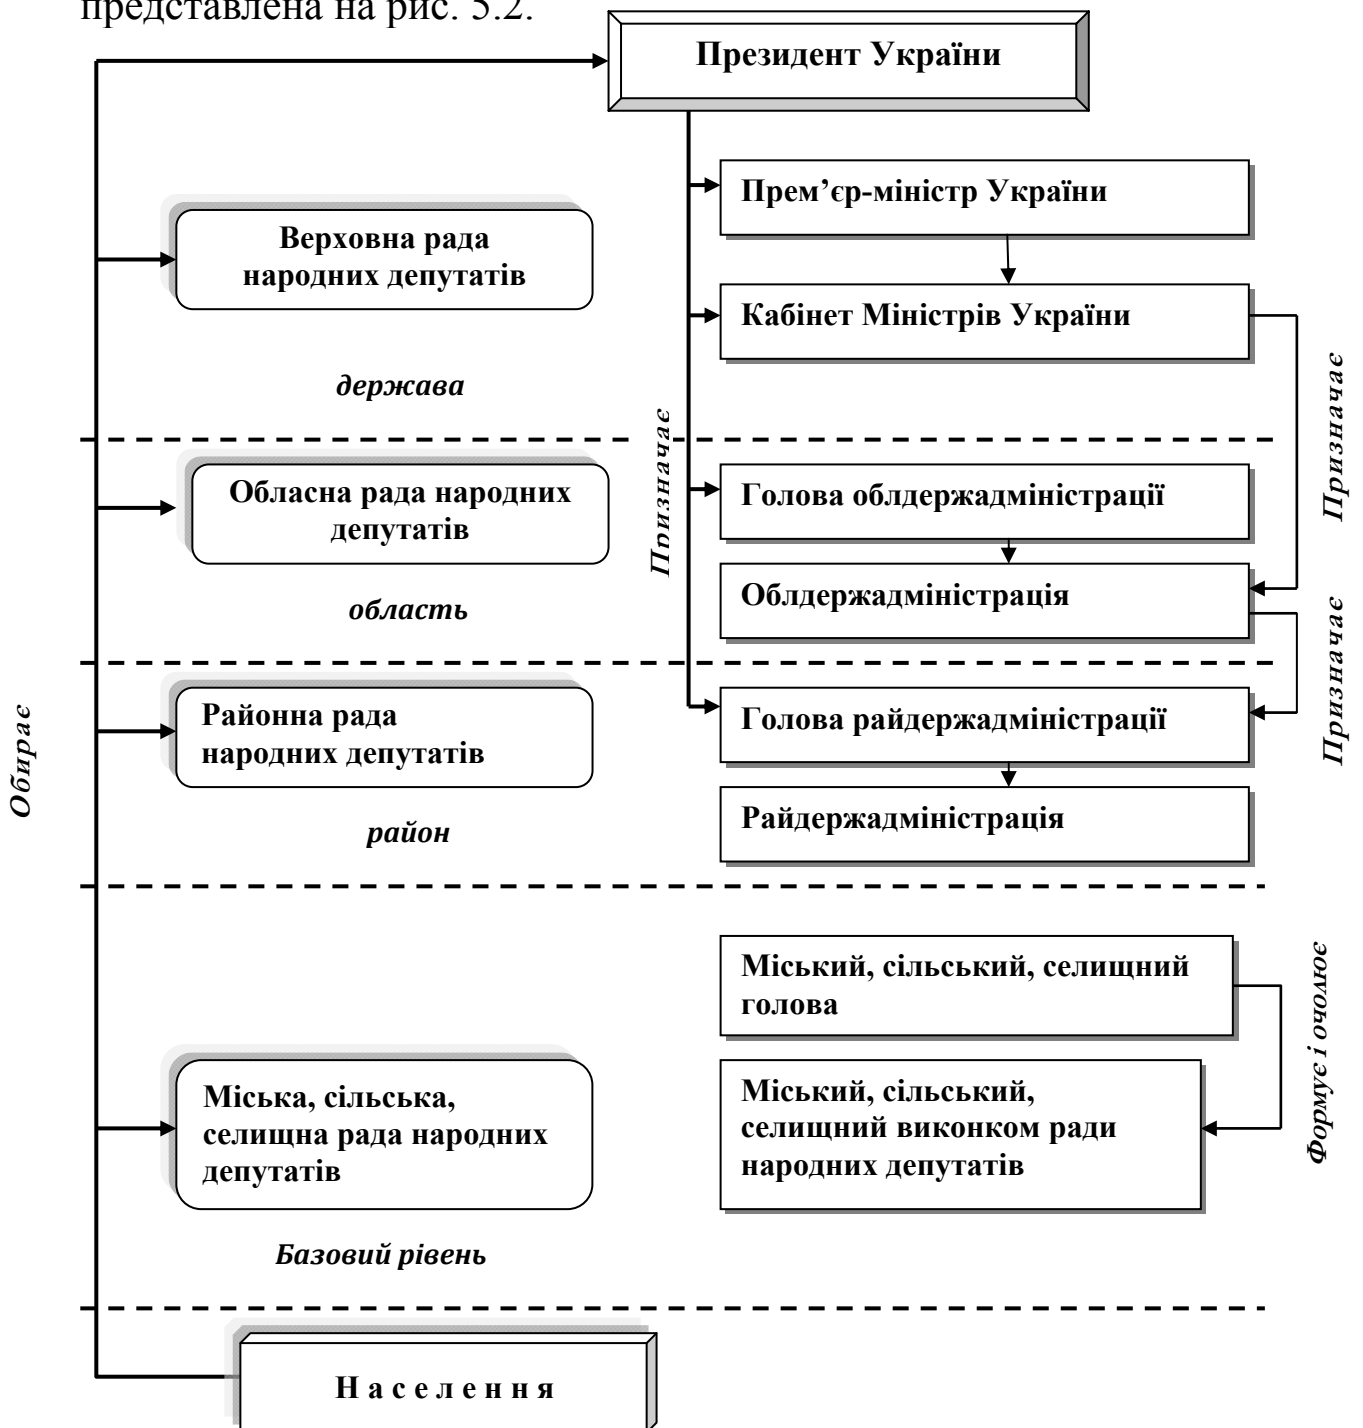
представлена на рис. 5.2.

Президент України

Прем’єр-міністр України

Верховна рада народних депутатів

Кабінет Міністрів України

Призначає

держава

Призначає

Обласна рада народних депутатів

Голова облдержадміністрації

Облдержадміністрація

Призначає

область

Обирає

Районна рада народних депутатів

Голова райдержадміністрації

Райдержадміністрація

район

Міський, сільський, селищний голова

Формує і очолює

Міська, сільська, селищна рада народних депутатів

Міський, сільський, селищний виконком ради народних депутатів

Базовий рівень

Н а с е л е н н я